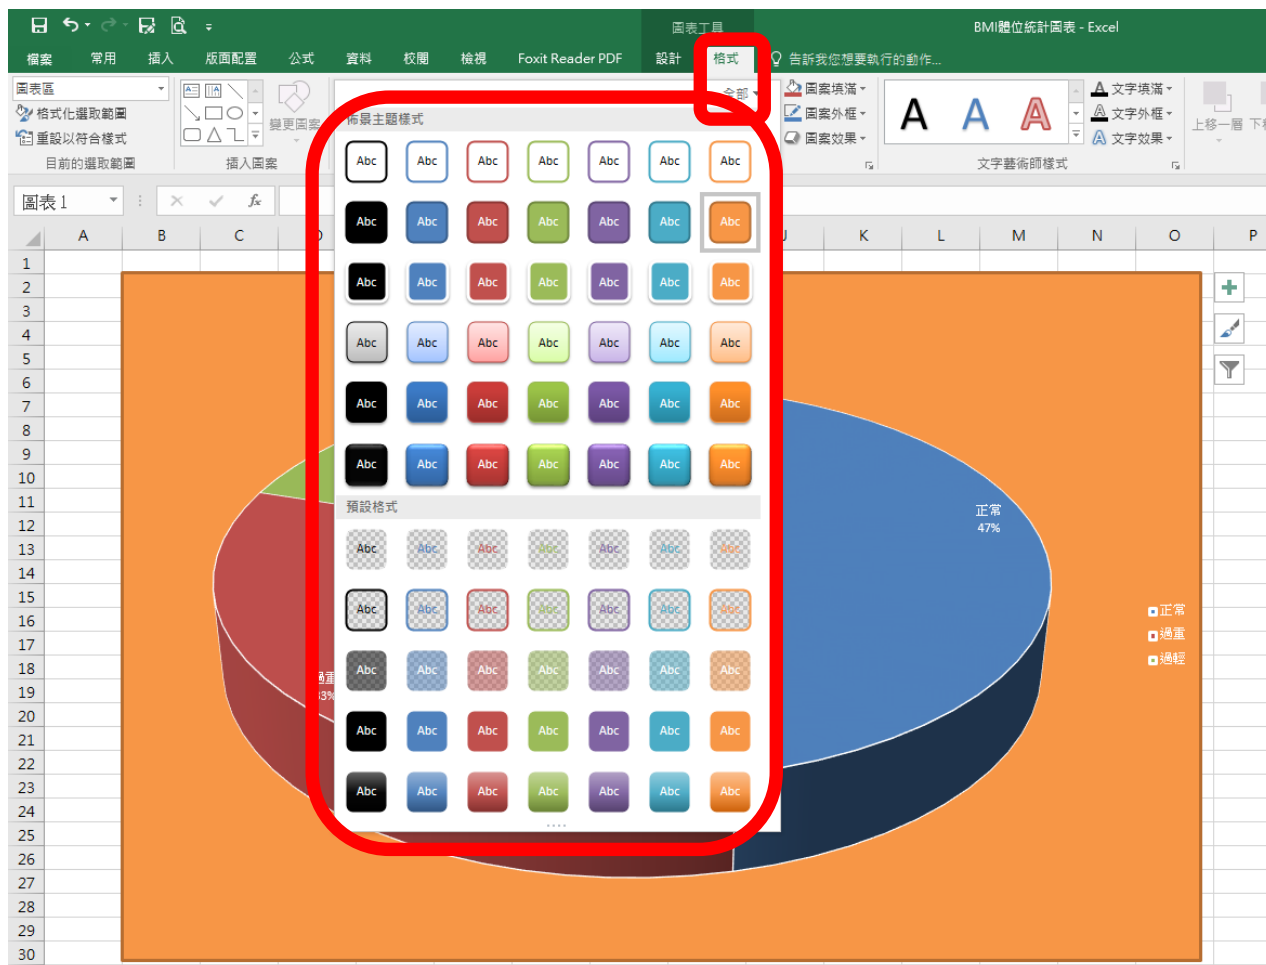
圖表工具

BMI體位統計圖表 - Excel

檔案 常用 插入 版面配置 公式 資料 校閱 檢視 Foxit Reader PDF 設計 格式 告訴我您想要執行的動作...

圖表區
格式化選取範圍
重設以符合樣式
目前的選取範圍

變更圖案
插入圖案

全部

佈景主題樣式

Abc Abc Abc Abc Abc Abc Abc
Abc Abc Abc Abc Abc Abc Abc
Abc Abc Abc Abc Abc Abc Abc
Abc Abc Abc Abc Abc Abc Abc
Abc Abc Abc Abc Abc Abc Abc
Abc Abc Abc Abc Abc Abc Abc

預設格式

Abc Abc Abc Abc Abc Abc Abc
Abc Abc Abc Abc Abc Abc Abc
Abc Abc Abc Abc Abc Abc Abc
Abc Abc Abc Abc Abc Abc Abc
Abc Abc Abc Abc Abc Abc Abc

圖案填滿
圖案外框
圖案效果

A A A

文字填滿
文字外框
文字效果
文字藝術師樣式

上移一層 下移

圖表 1

A B C D J K L M N O P

1 2 3 4 5 6 7 8 9 10 11 12 13 14 15 16 17 18 19 20 21 22 23 24 25 26 27 28 29 30

正常
47%

過重
33%

正常
過重
過輕